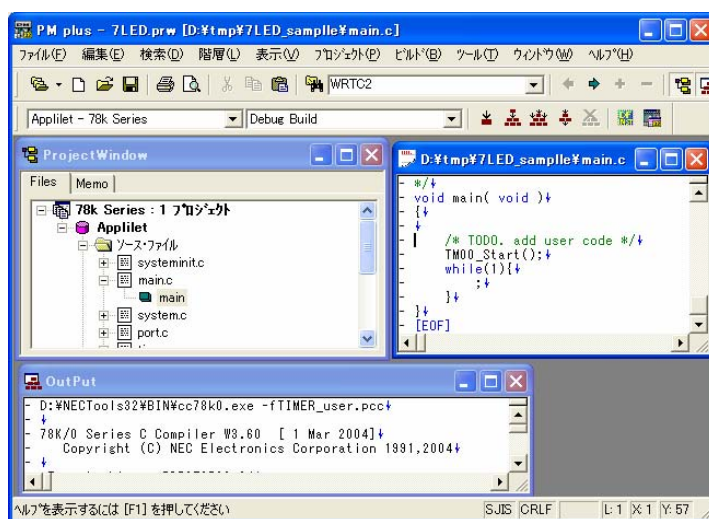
PM plus - 7LED.prw [D:¥tmp¥7LED_samplle¥main.c]

ファイル(F) 編集(E) 検索(D) 階層(L) 表示(V) プロジェクト(P) ビルド(B) ツール(T) ウィンドウ(W) ヘルプ(H)

WRTC2

Applilet - 78k Series

Debug Build

ProjectWindow

Files | Memo

78k Series : 1 プロジェクト
Applilet
ソース・ファイル
systeminit.c
main.c
main
system.c
port.c

D:¥tmp¥7LED_samplle¥main.c

*/
void main( void )
{

/* TODO. add user code */
TM00_Start();
while(1){
;
}
}
[EOF]

OutPut

D:¥NECTools32¥BIN¥cc78k0.exe -fTIMER_user.pcc

78K/0 Series C Compiler W3.60 [ 1 Mar 2004]
Copyright (C) NEC Electronics Corporation 1991,2004

ヘルプを表示するには [F1] を押してください

SJIS CRLF L:1 X:1 Y:57